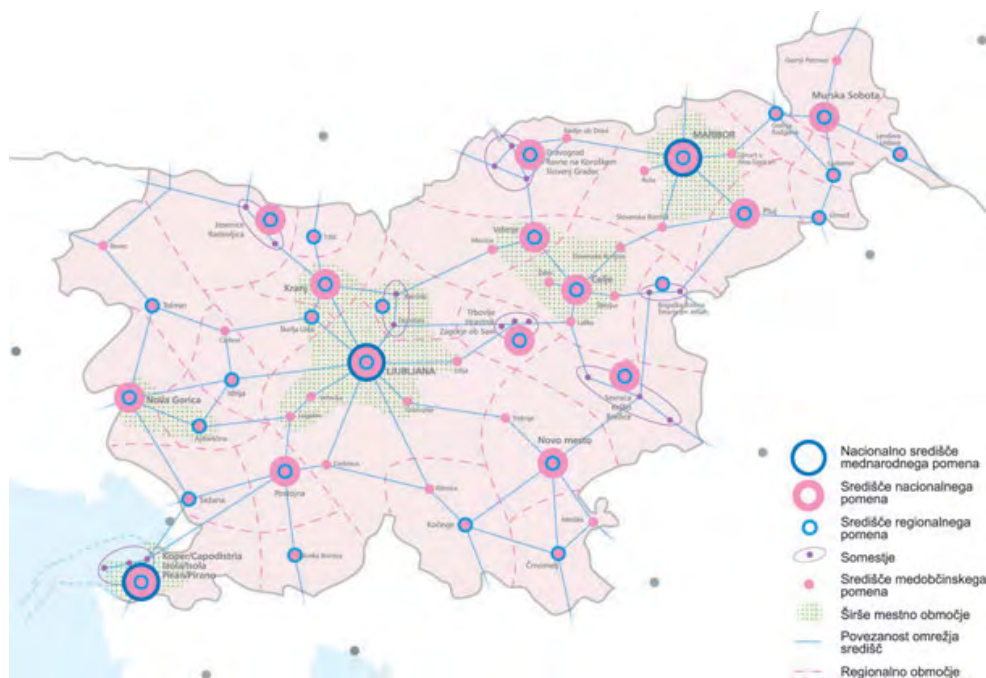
Gornji Petrovci
Murska Sobota
Gornja Radgona
Lendava
Ljutomer
Ormož
MARIBOR
Radlje ob Dravi
Dravograd
Ravne na Koroškem
Slovenj Gradec
Lenart v Slovenskih goricah
Ruše
Slovenska Bistrica
Ptuj
Jesenice
Radovljica
Bovec
Tržič
Velenje
Mozirje
Žalec
Celje
Slovenske Konjice
Šentjur
Kranj
Kamnik
Domžale
Tolmin
Škofja Loka
Cerkno
Trbovlje
Hrastnik
Zagorje ob Savi
Laško
Brežice
Krško
Sevnica
Rogaška Slatina
Šmarje pri Jelšah
LJUBLJANA
Litija
Nova Gorica
Idrija
Ajdovščina
Vrhnika
Logatec
Grosuplje
Trebnje
Novo mesto
Sežana
Postojna
Cerknica
Ribnica
Kočevje
Metlika
Koper/Capodistria
Izola/Isola
Piran/Pirano
Ilirska Bistrica
Črnomelj
Nacionalno središče mednarodnega pomena
Središče nacionalnega pomena
Središče regionalnega pomena
Somestje
Središče medobčinskega pomena
Širše mestno območje
Povezanost omrežja središč
Regionalno območje